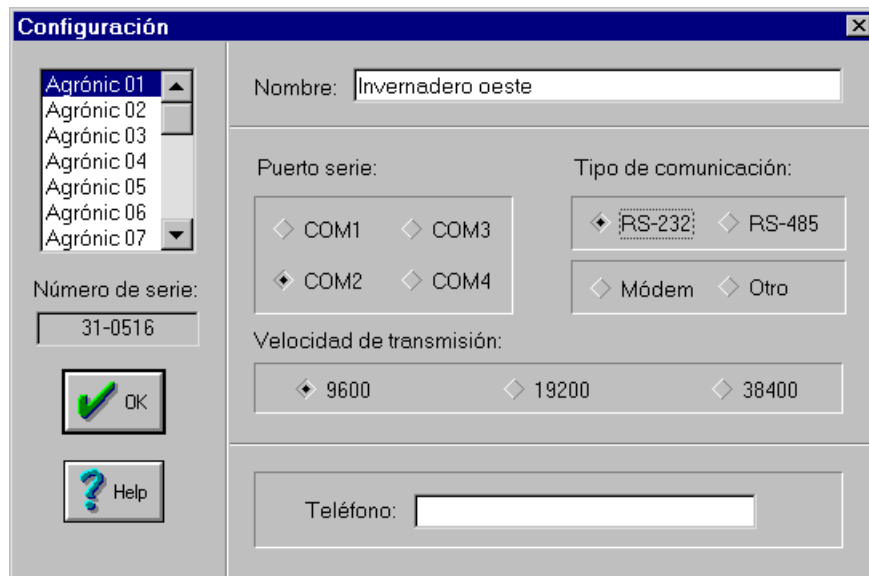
Configuración

Agrónic 01
Agrónic 02
Agrónic 03
Agrónic 04
Agrónic 05
Agrónic 06
Agrónic 07

Número de serie:
31-0516

OK

Help

Nombre: Invernadero oeste

Puerto serie:
COM1 COM3
COM2 COM4

Tipo de comunicación:
RS-232 RS-485
Módem Otro

Velocidad de transmisión:
9600 19200 38400

Teléfono: